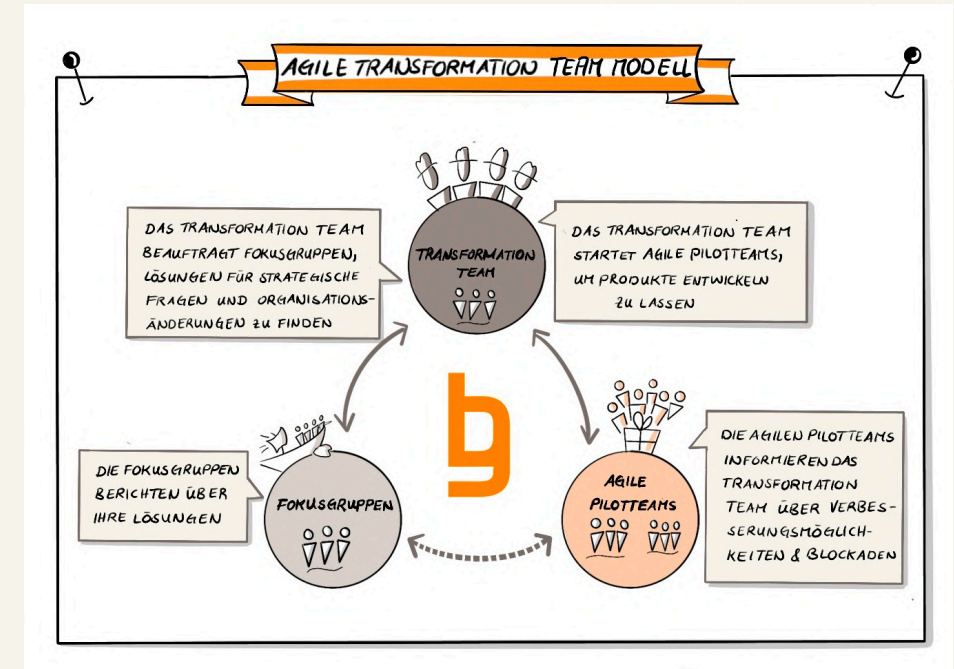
AGILE TRANSFORMATION TEAM MODELL

DAS TRANSFORMATION TEAM BEAUFTRAGT FOKUSGRUPPEN, LÖSUNGEN FÜR STRATEGISCHE FRAGEN UND ORGANISATIONSÄNDERUNGEN ZU FINDEN

TRANSFORMATION TEAM

DAS TRANSFORMATION TEAM STARTET AGILE PILOTTEAMS, UM PRODUKTE ENTWICKELN ZU LASSEN

DIE AGILEN PILOTTEAMS INFORMIEREN DAS TRANSFORMATION TEAM ÜBER VERBESSERUNGSMÖGLICHKEITEN & BLOCKADEN

AGILE PILOTTEAMS

DIE FOKUSGRUPPEN BERICHTEN ÜBER IHRE LÖSUNGEN

FOKUSGRUPPEN